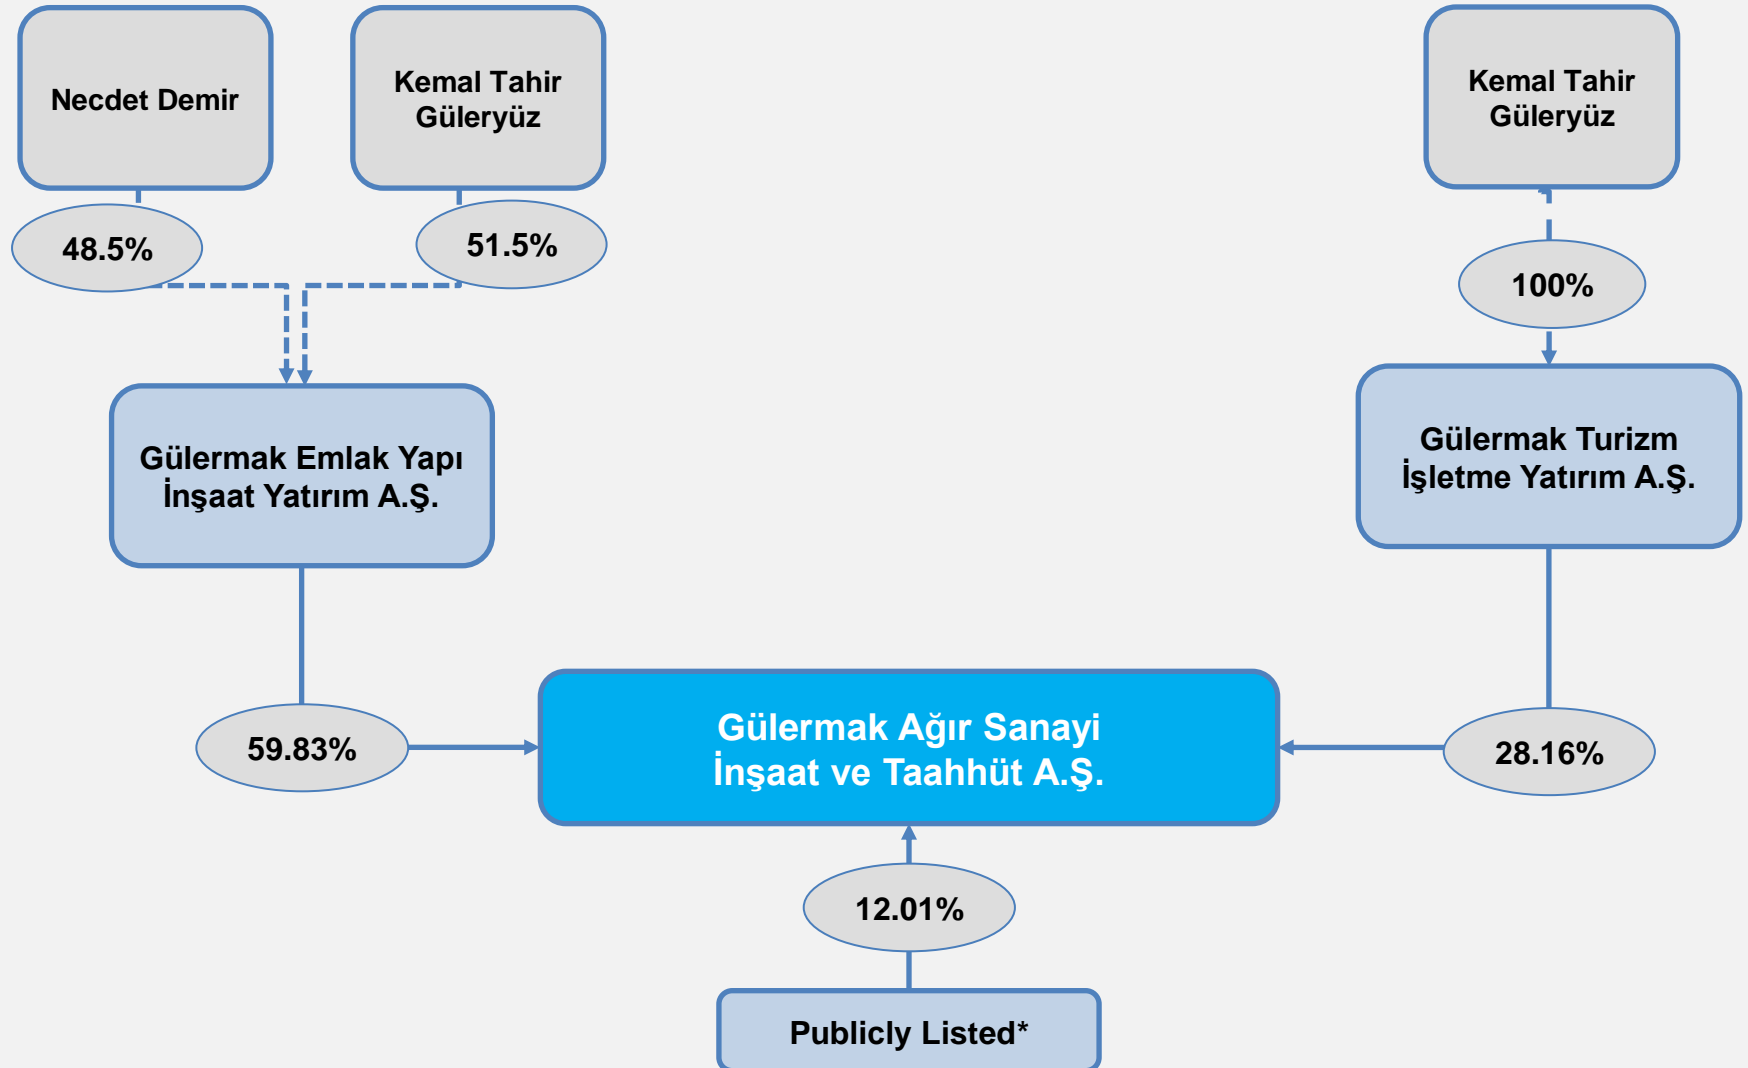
Necdet Demir

Kemal Tahir Güleryüz

Kemal Tahir Güleryüz

48.5%

51.5%

100%

Gülermak Emlak Yapı İnşaat Yatırım A.Ş.

Gülermak Turizm İşletme Yatırım A.Ş.

59.83%

Gülermak Ağır Sanayi İnşaat ve Taahhüt A.Ş.

28.16%

12.01%

Publicly Listed*